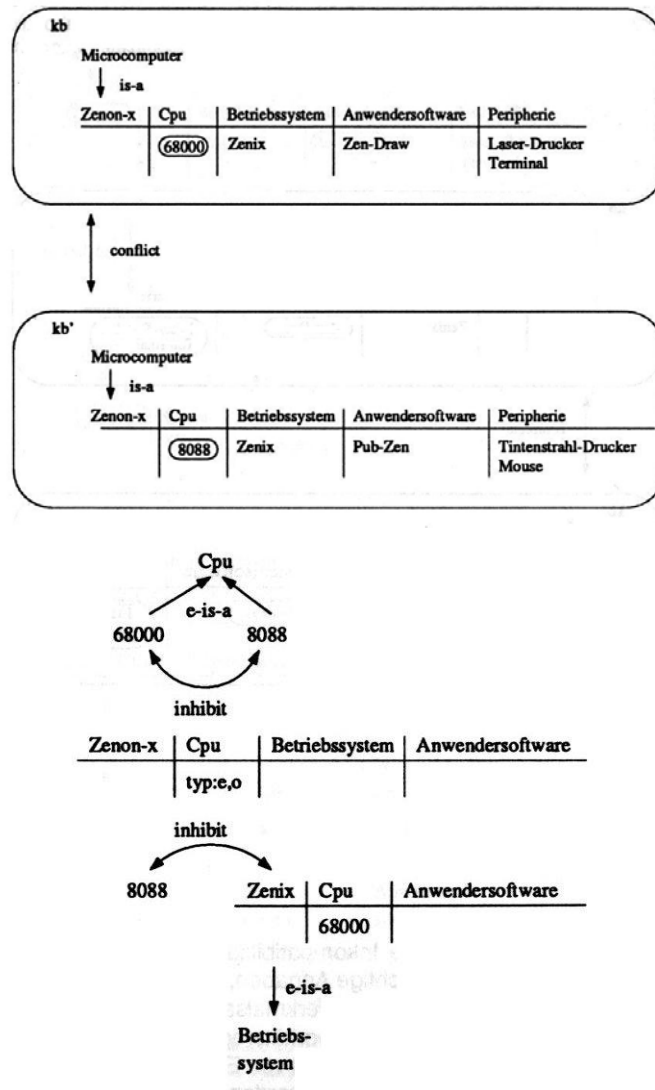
kb

Microcomputer

is-a

| Zenon-x | Cpu | Betriebssystem | Anwendersoftware | Peripherie |
|---|---|---|---|---|
| | 68000 | Zenix | Zen-Draw | Laser-Drucker Terminal |

conflict

kb'

Microcomputer

is-a

| Zenon-x | Cpu | Betriebssystem | Anwendersoftware | Peripherie |
|---|---|---|---|---|
| | 8088 | Zenix | Pub-Zen | Tintenstrahl-Drucker Mouse |

Cpu

e-is-a

68000

8088

inhibit

| Zenon-x | Cpu | Betriebssystem | Anwendersoftware |
|---|---|---|---|
| | typ:e,o | | |

inhibit

8088

| Zenix | Cpu | Anwendersoftware |
|---|---|---|
| | 68000 | |

e-is-a

Betriebssystem